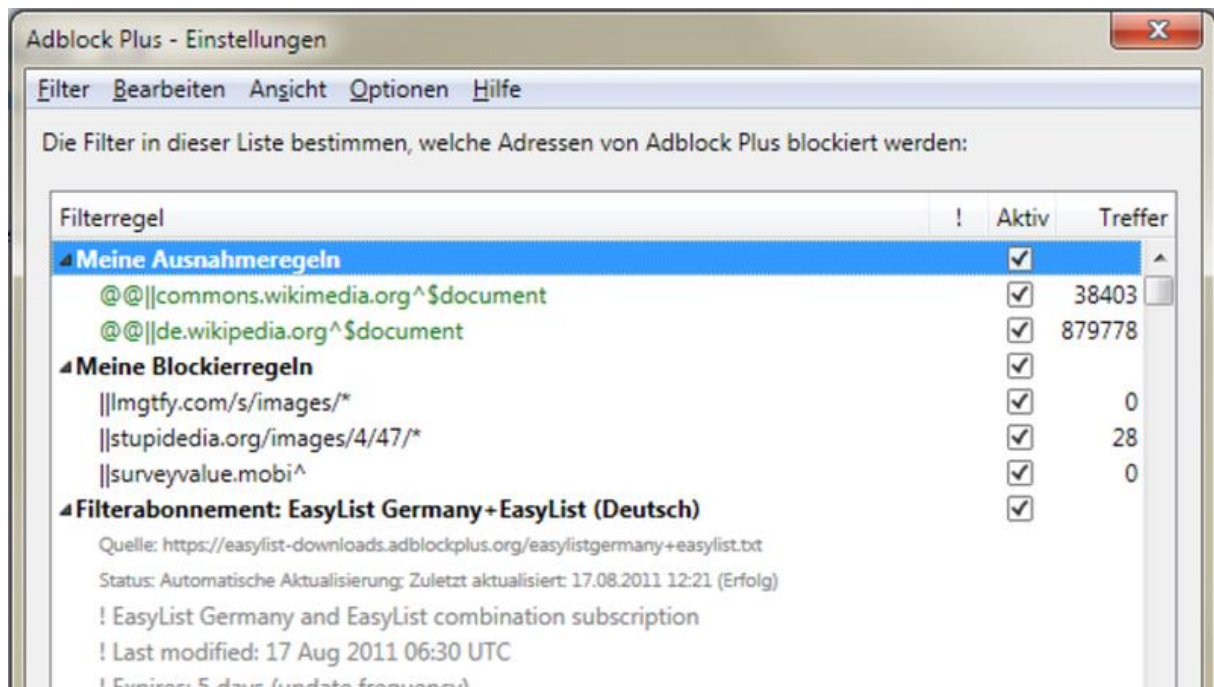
Adblock Plus - Einstellungen

Filter Bearbeiten Ansicht Optionen Hilfe

Die Filter in dieser Liste bestimmen, welche Adressen von Adblock Plus blockiert werden:

| Filterregel | ! | Aktiv | Treffer |
|---|---|---|---|
| Meine Ausnahmeregeln | | ✓ | |
| @@\|\|commons.wikimedia.org^$document | | ✓ | 38403 |
| @@\|\|de.wikipedia.org^$document | | ✓ | 879778 |
| Meine Blockierregeln | | ✓ | |
| \|\|lmgtfy.com/s/images/* | | ✓ | 0 |
| \|\|stupidedia.org/images/4/47/* | | ✓ | 28 |
| \|\|surveyvalue.mobi^ | | ✓ | 0 |
| Filterabonnement: EasyList Germany+EasyList (Deutsch) | | ✓ | |

Quelle: https://easylist-downloads.adblockplus.org/easylistgermany+easylist.txt

Status: Automatische Aktualisierung; Zuletzt aktualisiert: 17.08.2011 12:21 (Erfolg)

! EasyList Germany and EasyList combination subscription

! Last modified: 17 Aug 2011 06:30 UTC

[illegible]